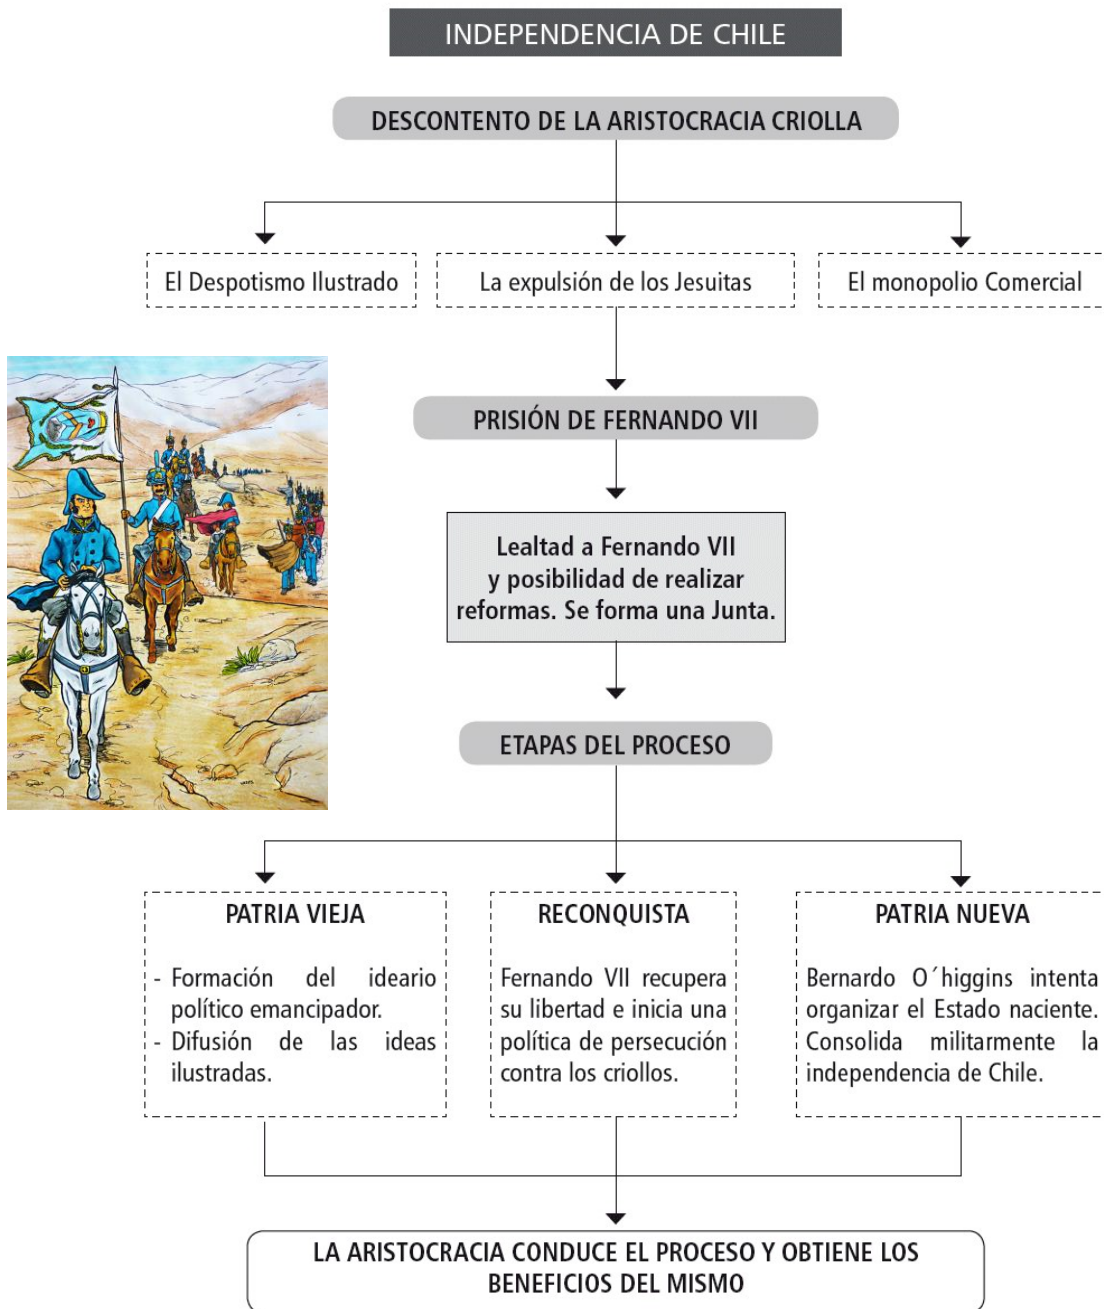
INDEPENDENCIA DE CHILE

DESCONTENTO DE LA ARISTOCRACIA CRIOLLA

El Despotismo Ilustrado

La expulsión de los Jesuitas

El monopolio Comercial

PRISIÓN DE FERNANDO VII

Lealtad a Fernando VII y posibilidad de realizar reformas. Se forma una Junta.

ETAPAS DEL PROCESO

PATRIA VIEJA

- Formación del ideario político emancipador.
- Difusión de las ideas ilustradas.

RECONQUISTA

Fernando VII recupera su libertad e inicia una política de persecución contra los criollos.

PATRIA NUEVA

Bernardo O´higgins intenta organizar el Estado naciente. Consolida militarmente la independencia de Chile.

LA ARISTOCRACIA CONDUCE EL PROCESO Y OBTIENE LOS BENEFICIOS DEL MISMO